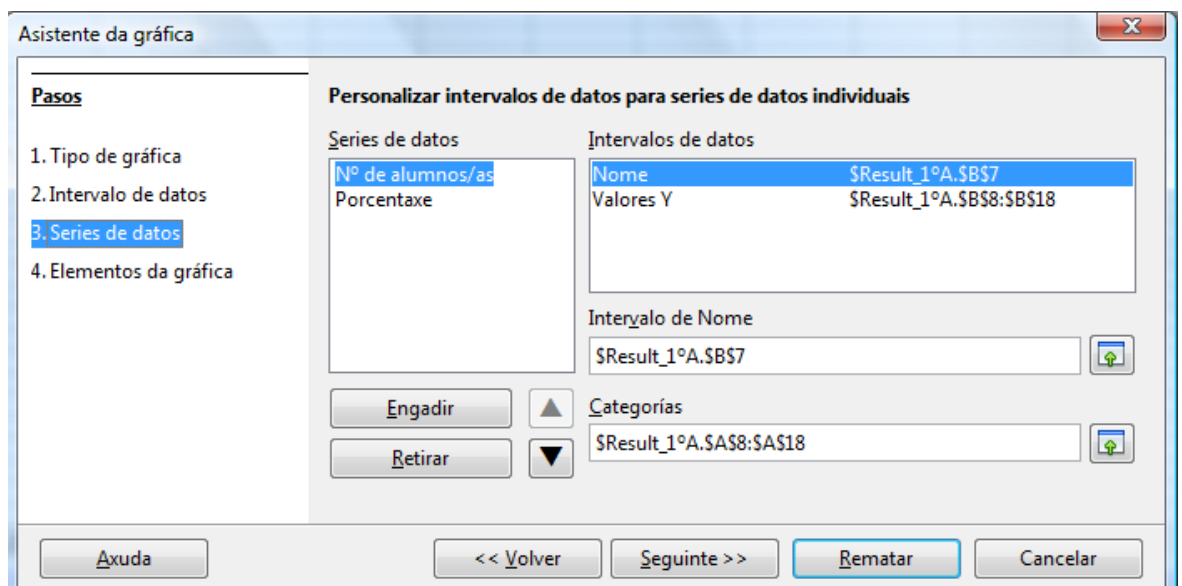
Asistente da gráfica

Pasos

1. Tipo de gráfica
2. Intervalo de datos
3. Series de datos
4. Elementos da gráfica

Personalizar intervalos de datos para series de datos individuais

Series de datos

Nº de alumnos/as
Porcentaxe

Engadir

Retirar

Intervalos de datos

| Nome | \$Result_1ºA.\$B\$7 |
|---|---|
| Valores Y | \$Result_1ºA.\$B\$8:\$B\$18 |

Intervalo de Nome

\$Result_1ºA.\$B\$7

Categorías

\$Result_1ºA.\$A\$8:\$A\$18

Axuda

<< Volver

Seguinte >>

Rematar

Cancelar